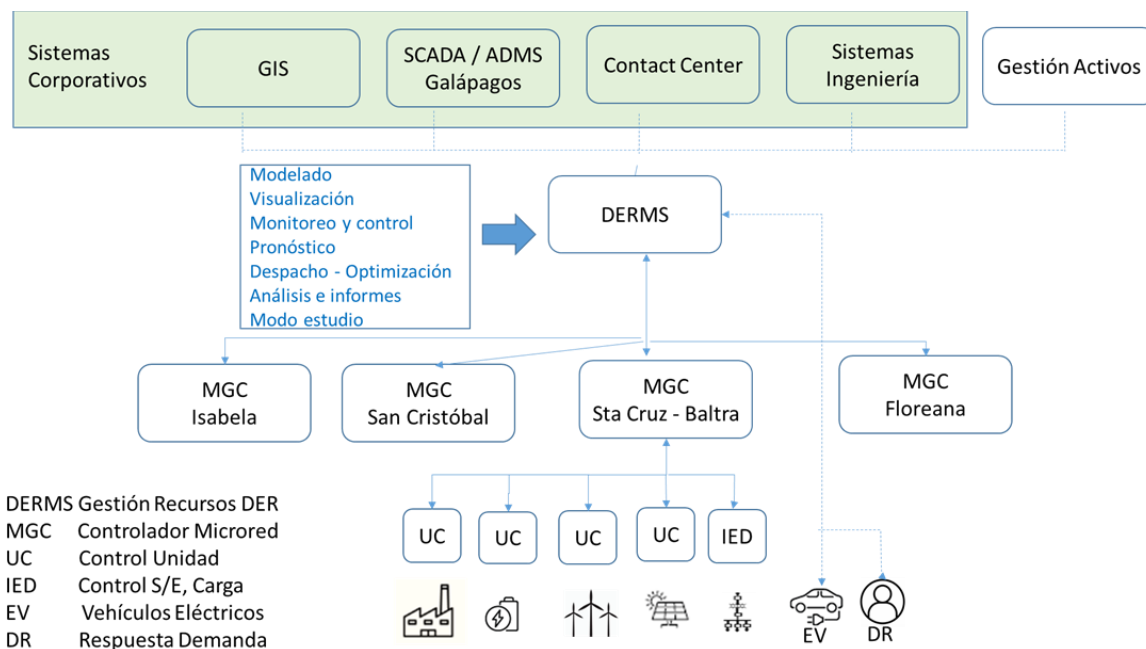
Sistemas Corporativos

GIS

SCADA / ADMS Galápagos

Contact Center

Sistemas Ingeniería

Gestión Activos

Modelado
Visualización
Monitoreo y control
Pronóstico
Despacho - Optimización
Análisis e informes
Modo estudio

DERMS

MGC Isabela

MGC San Cristóbal

MGC Sta Cruz - Baltra

MGC Floreana

UC

UC

UC

UC

IED

EV

DR

DERMS Gestión Recursos DER
MGC Controlador Microred
UC Control Unidad
IED Control S/E, Carga
EV Vehículos Eléctricos
DR Respuesta Demanda